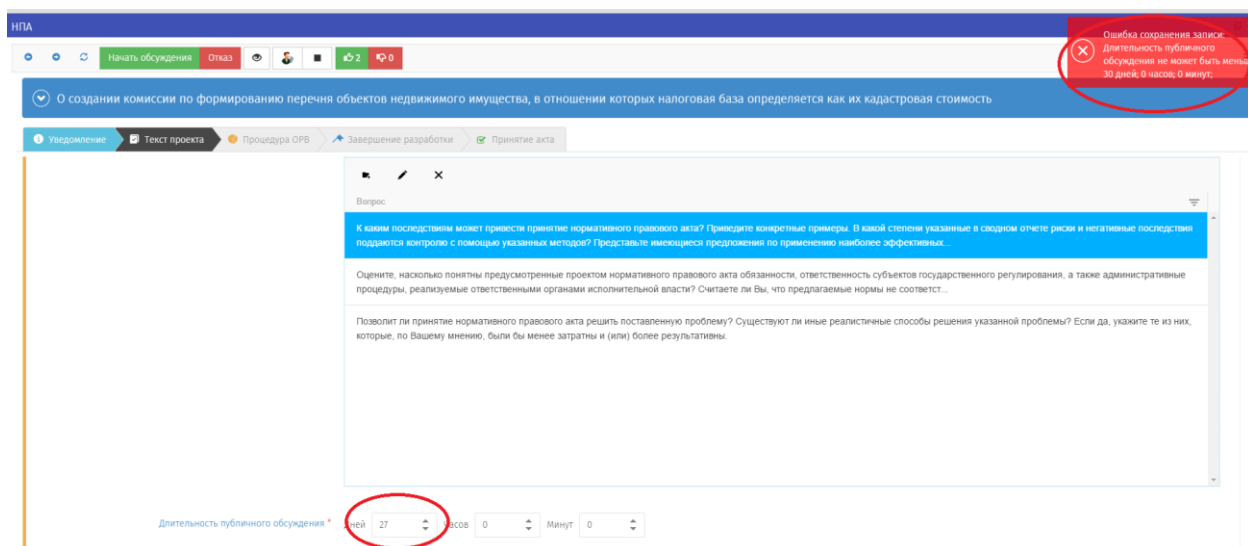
НПА

Начать обсуждения Отказ 2 0

Ошибка сохранения записи: Длительность публичного обсуждения не может быть меньше 30 дней; 0 часов; 0 минут;

О создании комиссии по формированию перечня объектов недвижимого имущества, в отношении которых налоговая база определяется как их кадастровая стоимость

Уведомление Текст проекта Процедура ОРВ Завершение разработки Принятие акта

Вопрос

К каким последствиям может привести принятие нормативного правового акта? Приведите конкретные примеры. В какой степени указанные в сводном отчете риски и негативные последствия поддаются контролю с помощью указанных методов? Представьте имеющиеся предложения по применению наиболее эффективных...

Оцените, насколько понятны предусмотренные проектом нормативного правового акта обязанности, ответственность субъектов государственного регулирования, а также административные процедуры, реализуемые ответственными органами исполнительной власти? Считаете ли Вы, что предлагаемые нормы не соответст...

Позволит ли принятие нормативного правового акта решить поставленную проблему? Существуют ли иные реалистичные способы решения указанной проблемы? Если да, укажите те из них, которые, по Вашему мнению, были бы менее затратны и (или) более результативны.

Длительность публичного обсуждения * Дней 27 Часов 0 Минут 0